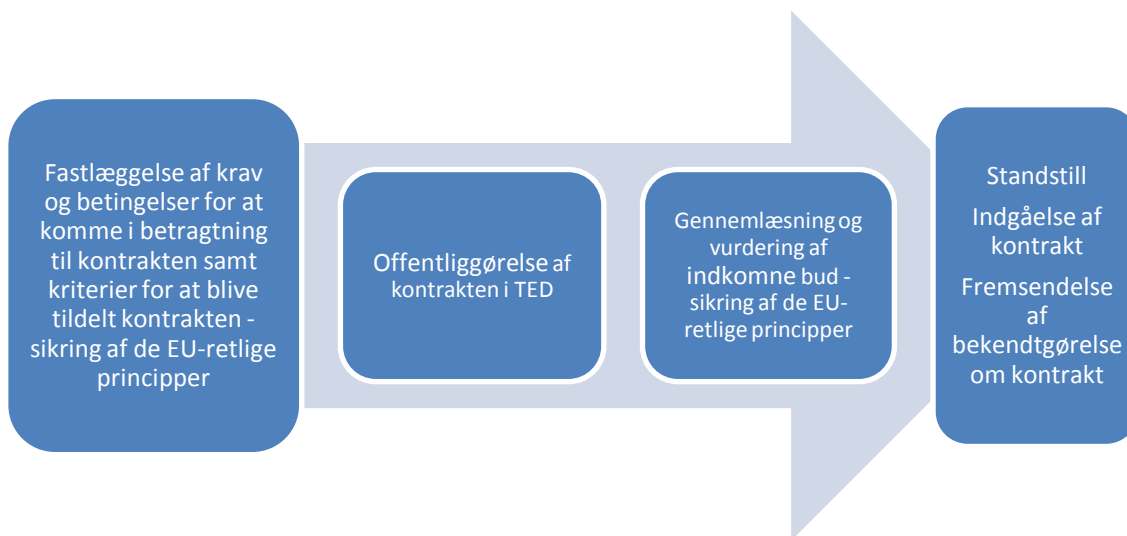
Fastlæggelse af krav og betingelser for at komme i betragtning til kontrakten samt kriterier for at blive tildelt kontrakten - sikring af de EU-retlige principper

Offentliggørelse af kontrakten i TED

Gennemlæsning og vurdering af indkomne bud - sikring af de EU-retlige principper

Standstill

Indgåelse af kontrakt

Fremsendelse af bekendtgørelse om kontrakt